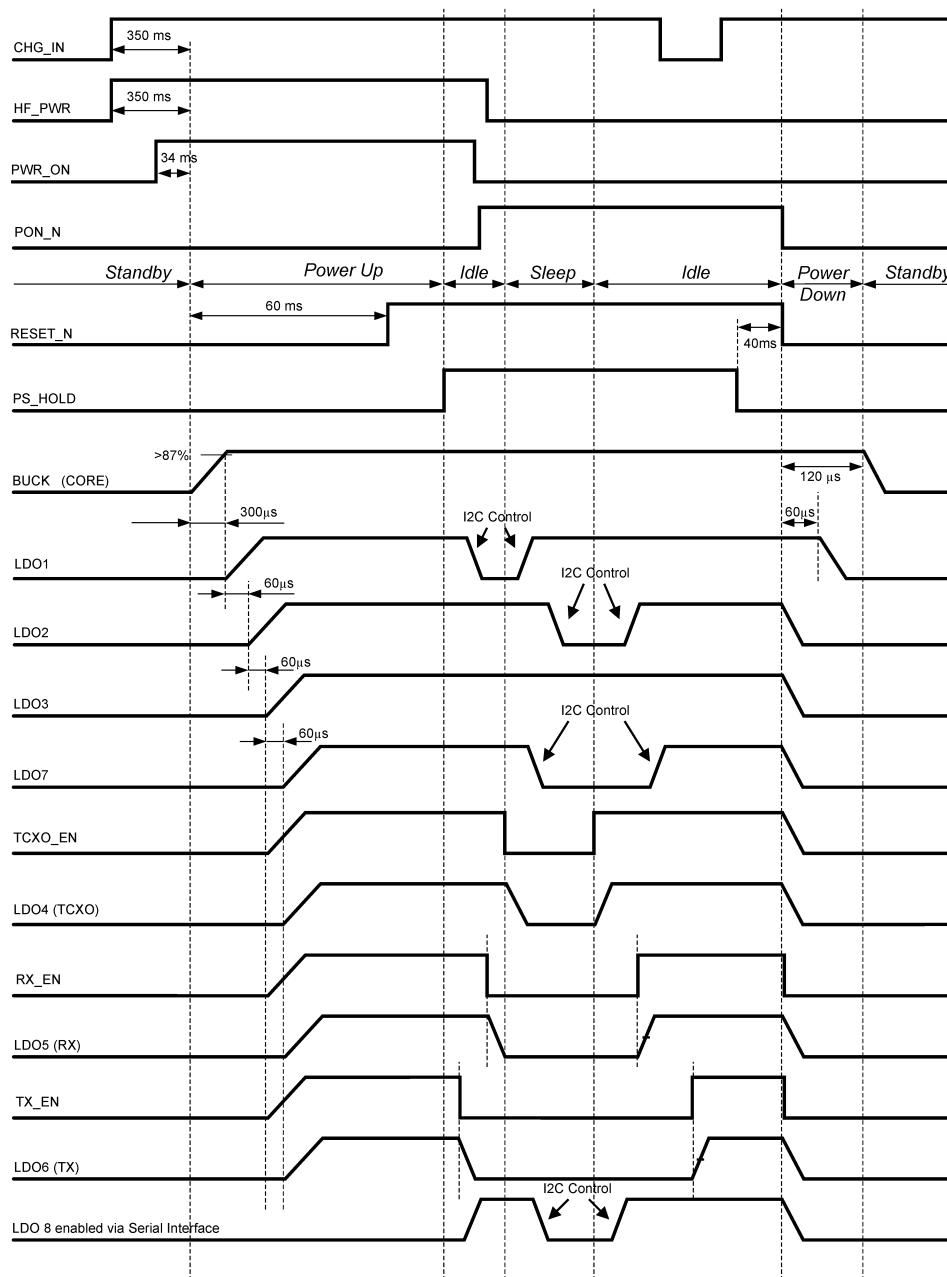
CHG_IN
350 ms
HF_PWR
350 ms
PWR_ON
34 ms
PON_N
Standby
Power Up
Idle
Sleep
Idle
Power Down
Standby
60 ms
RESET_N
40ms
PS_HOLD
>87%
BUCK (CORE)
120 µs
300µs
I2C Control
60µs
LDO1
60µs
I2C Control
LDO2
60µs
LDO3
60µs
I2C Control
LDO7
TCXO_EN
LDO4 (TCXO)
RX_EN
LDO5 (RX)
TX_EN
LDO6 (TX)
I2C Control
LDO 8 enabled via Serial Interface